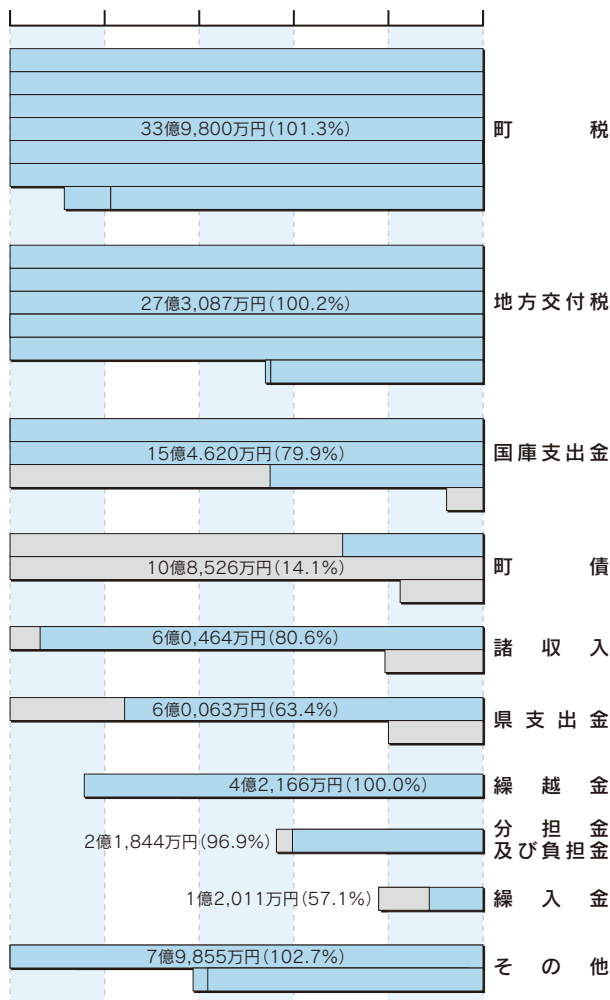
33億9,800万円(101.3%)
町税

27億3,087万円(100.2%)
地方交付税

15億4.620万円(79.9%)
国庫支出金

10億8,526万円(14.1%)
町債

6億0,464万円(80.6%)
諸収入

6億0,063万円(63.4%)
県支出金

4億2,166万円(100.0%)
繰越金

2億1,844万円(96.9%)
分担金及び負担金

1億2,011万円(57.1%)
繰入金

7億9,855万円(102.7%)
その他